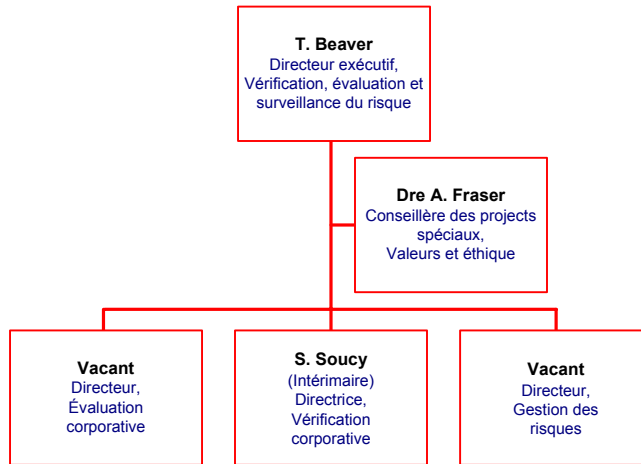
T. Beaver
Directeur exécutif, Vérification, évaluation et surveillance du risque

Dre A. Fraser
Conseillère des projects spéciaux, Valeurs et éthique

Vacant
Directeur, Évaluation corporative

S. Soucy
(Intérimaire) Directrice, Vérification corporative

Vacant
Directeur, Gestion des risques